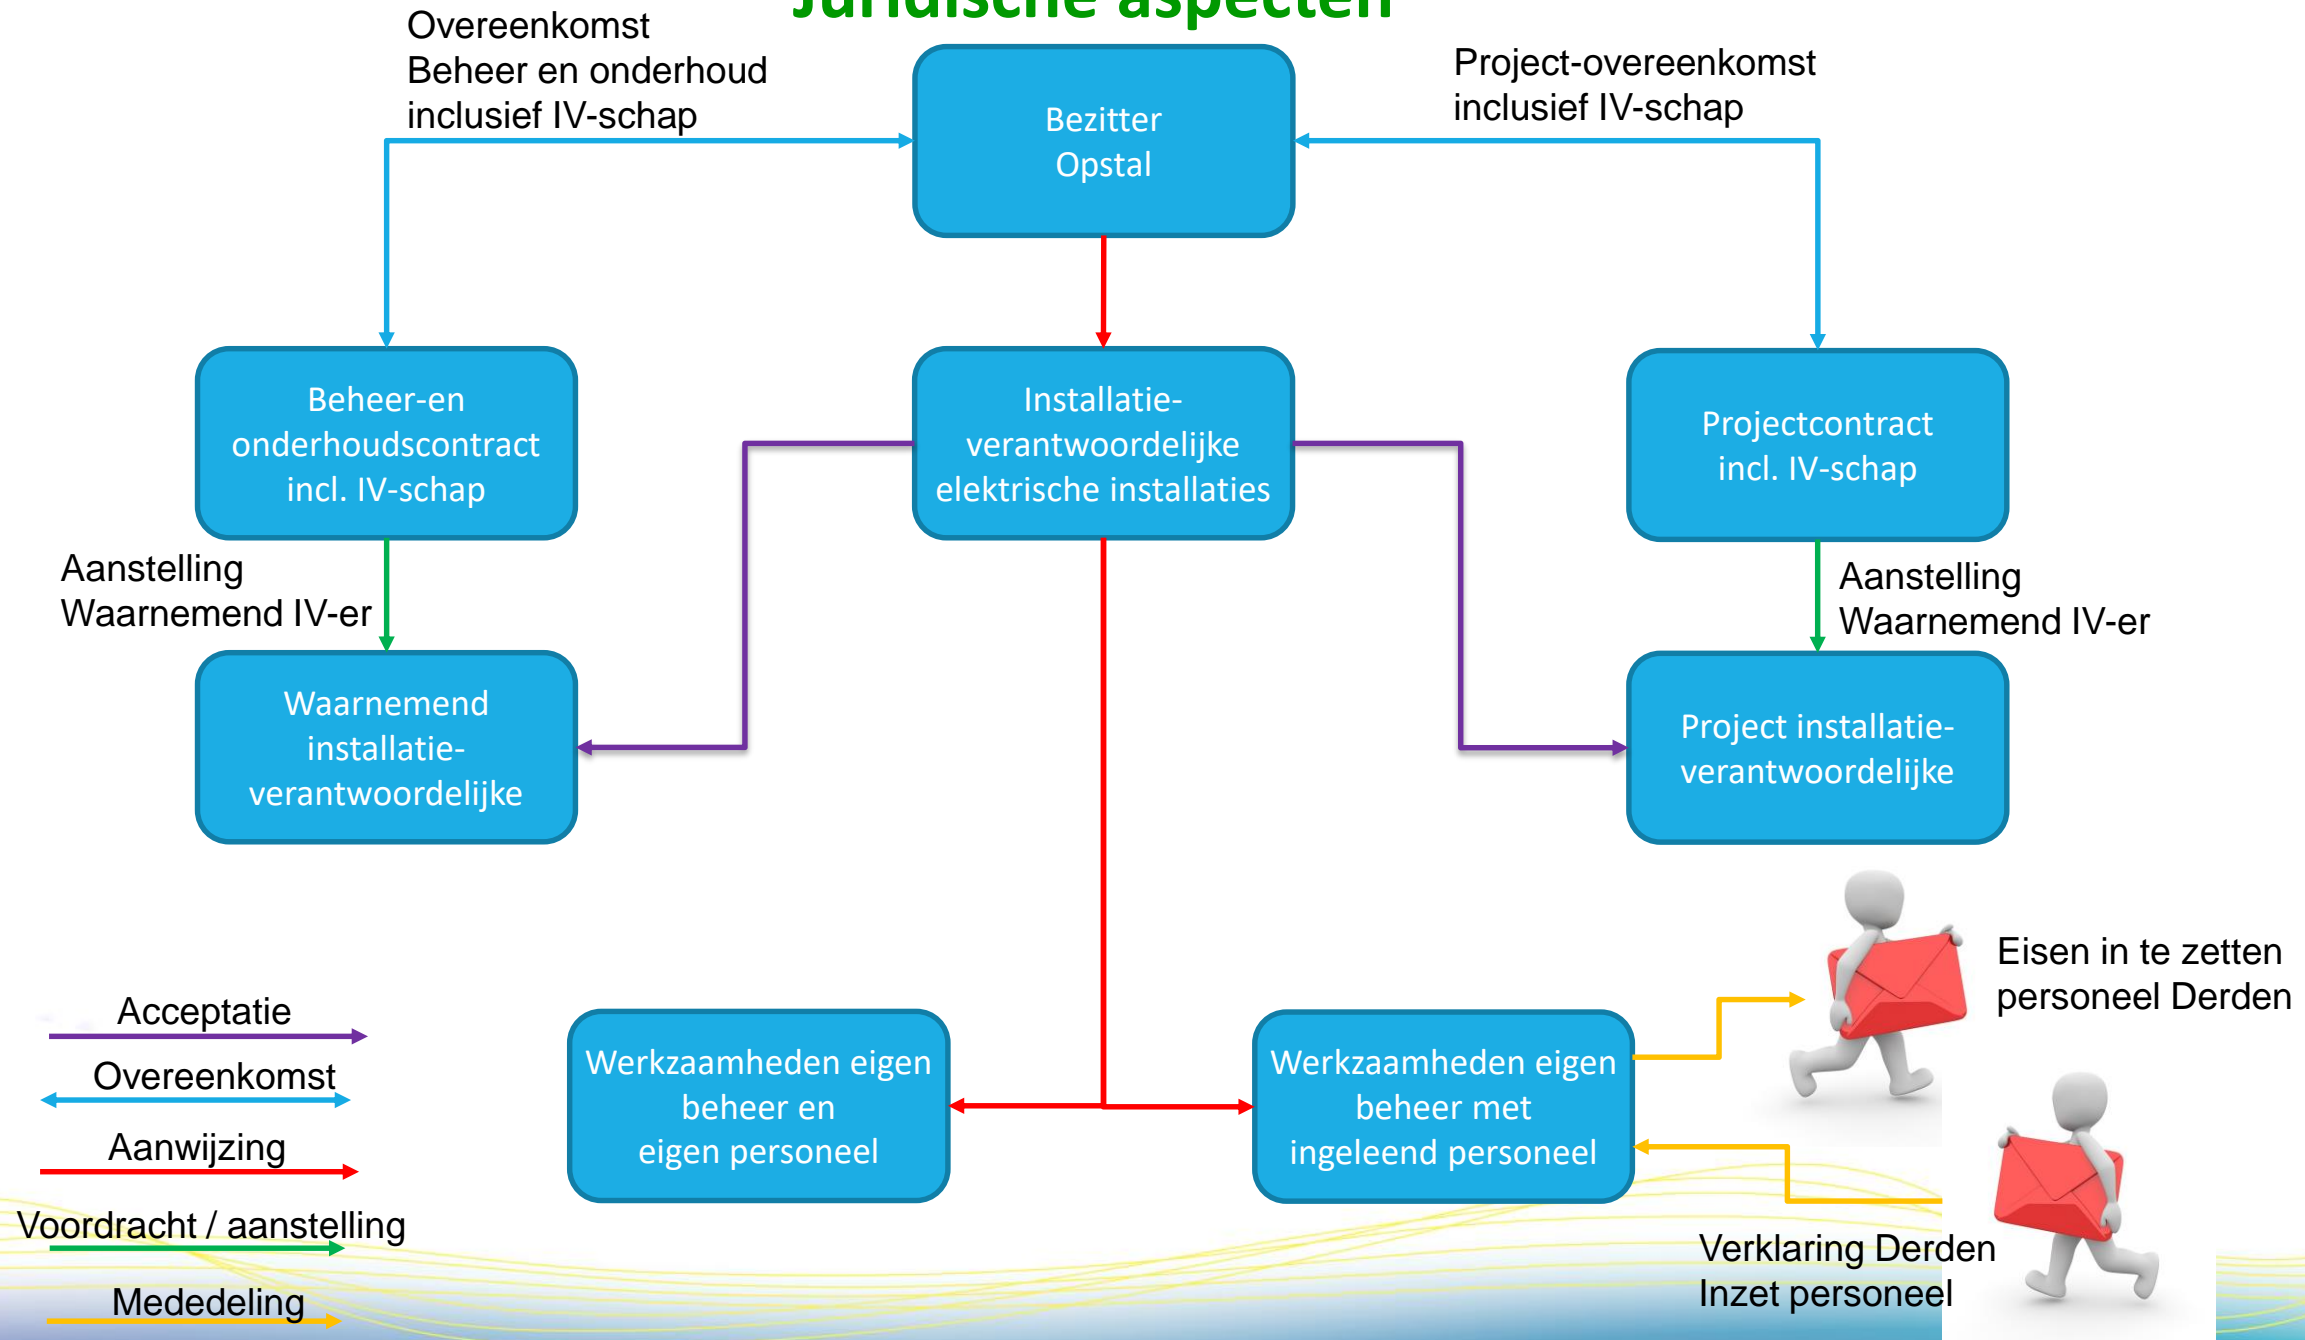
Juridische aspecten

Overeenkomst
Beheer en onderhoud
inclusief IV-schap

Bezitter
Opstal

Project-overeenkomst
inclusief IV-schap

Beheer-en
onderhoudscontract
incl. IV-schap

Installatie-
verantwoordelijke
elektrische installaties

Projectcontract
incl. IV-schap

Aanstelling
Waarnemend IV-er

Aanstelling
Waarnemend IV-er

Waarnemend
installatie-
verantwoordelijke

Project installatie-
verantwoordelijke

Eisen in te zetten
personeel Derden

Acceptatie

Overeenkomst

Aanwijzing

Voordracht / aanstelling

Mededeling

Werkzaamheden eigen
beheer en
eigen personeel

Werkzaamheden eigen
beheer met
ingeleend personeel

Verklaring Derden
Inzet personeel